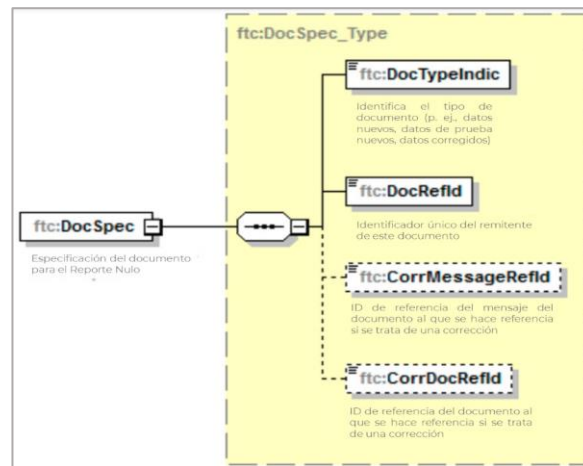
ftc:DocSpec_Type

ftc:DocSpec

Especificación del documento para el Reporte Nulo

ftc:DocTypeIndic

Identifica el tipo de documento (p. ej., datos nuevos, datos de prueba nuevos, datos corregidos)

ftc:DocRefId

Identificador único del remitente de este documento

ftc:CorrMessageRefId

ID de referencia del mensaje del documento al que se hace referencia si se trata de una corrección

ftc:CorrDocRefId

ID de referencia del documento al que se hace referencia si se trata de una corrección